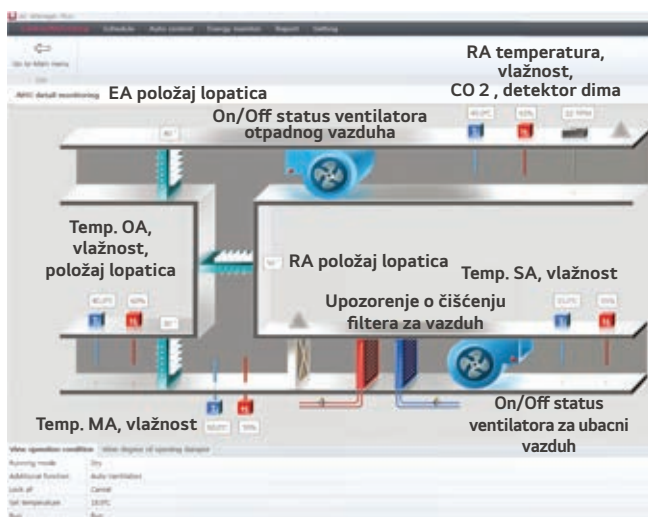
RA temperatura, vlažnost, CO 2 , detektor dima

EA položaj lopatica

On/Off status ventilatora otpadnog vazduha

Schedule Auto control Energy monitor Report Setting

Go to Main menu

AHU detail monitoring

Temp. OA, vlažnost, položaj lopatica

RA položaj lopatica

Temp. SA, vlažnost

Upozorenje o čišćenju filtera za vazduh

Temp. MA, vlažnost

On/Off status ventilatora za ubacni vazduh

View operation condition

Running mode | Dry
Additional function | Auto Ventilation
Lock all | Cancel
Set temperature | 18.0°C
Run | Run